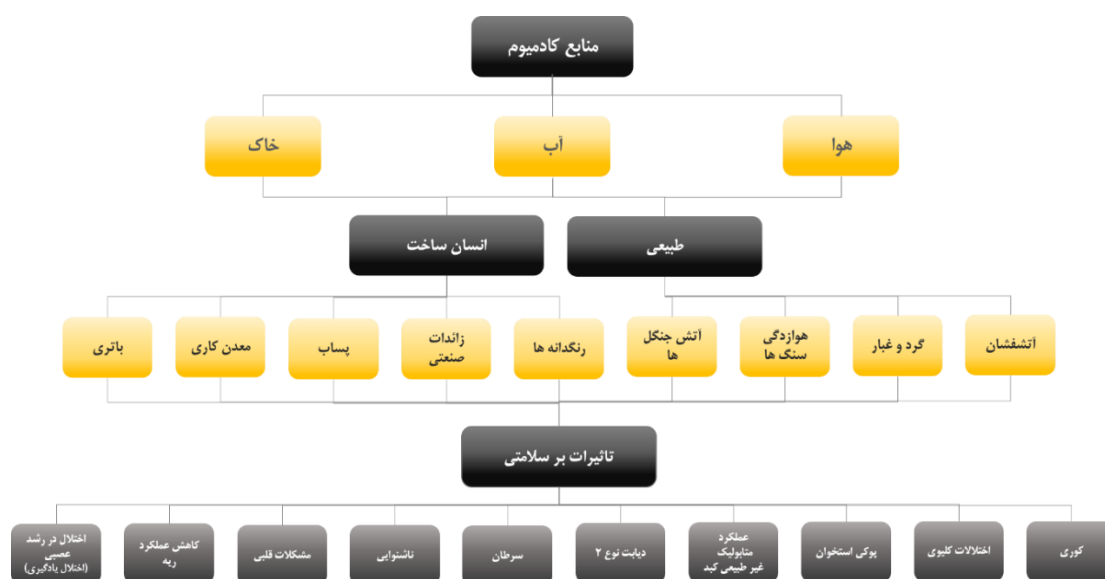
منابع کادمیوم

هوا

آب

خاک

طبیعی

انسان ساخت

آتشفشان

گرد و غبار

هوازدگی سنگ ها

آتش جنگل ها

رنگدانه ها

زائدات صنعتی

پساب

معدن کاری

باتری

تاثیرات بر سلامتی

کوری

اختلالات کلیوی

پوکی استخوان

عملکرد متابولیک غیر طبیعی کبد

دیابت نوع ۲

سرطان

ناشنوایی

مشکلات قلبی

کاهش عملکرد ریه

اختلال در رشد عصبی (اختلال یادگیری)